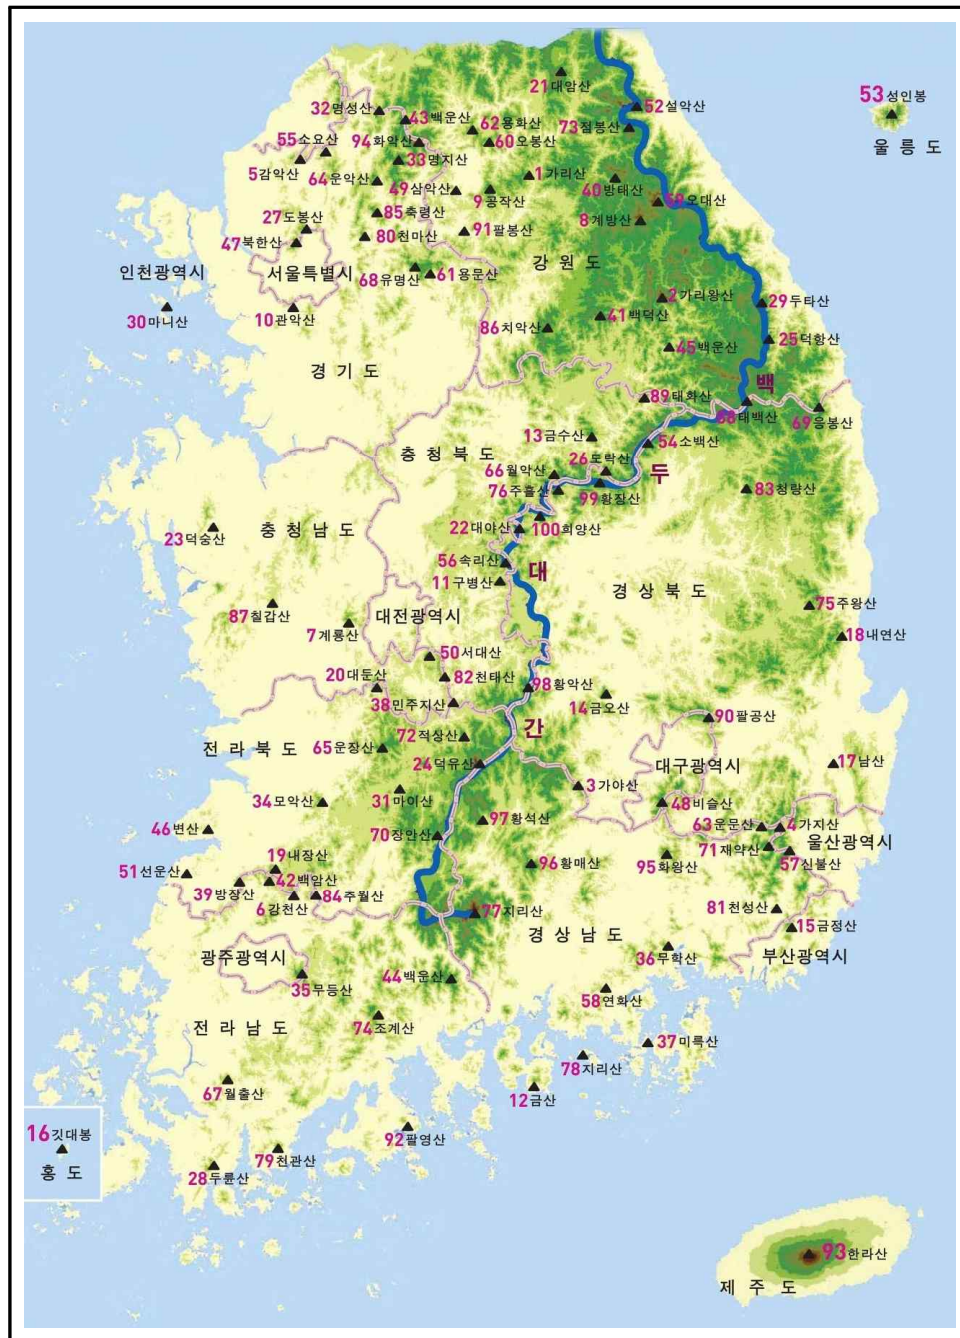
21대암산
53성인봉
울 릉 도
32명성산
43백운산
52설악산
62용화산
73점봉산
55소요산
94화악산
60오봉산
33명지산
5감악산
64운악산
1가리산
49삼악산
40방태산
9공작산
59오대산
27도봉산
85축령산
8계방산
47북한산
80천마산
91팔봉산
인천광역시
서울특별시
68유명산
61용문산
강 원 도
2가리왕산
29두타산
30마니산
10관악산
86치악산
41백덕산
25덕항산
경 기 도
45백운산
백
89태화산
88태백산
69응봉산
13금수산
54소백산
충 청 북 도
26도락산
66월악산
두
76주흘산
99황장산
83청량산
22대야산
100희양산
23덕숭산
충 청 남 도
56속리산
대
11구병산
경 상 북 도
87칠갑산
대전광역시
75주왕산
7계룡산
18내연산
50서대산
20대둔산
82천태산
98황악산
38민주지산
14금오산
90팔공산
72적상산
간
전 라 북 도
65운장산
24덕유산
대구광역시
17남산
3가야산
34모악산
31마이산
48비슬산
46변산
97황석산
63운문산
4가지산
70장안산
71재약산
울산광역시
19내장산
96황매산
95화왕산
57신불산
51선운산
42백암산
39방장산
84추월산
6강천산
77지리산
81천성산
15금정산
경 상 남 도
광주광역시
36무학산
부산광역시
35무등산
44백운산
58연화산
전 라 남 도
74조계산
37미륵산
78지리산
67월출산
12금산
16깃대봉
홍 도
92팔영산
79천관산
28두륜산
93한라산
제 주 도